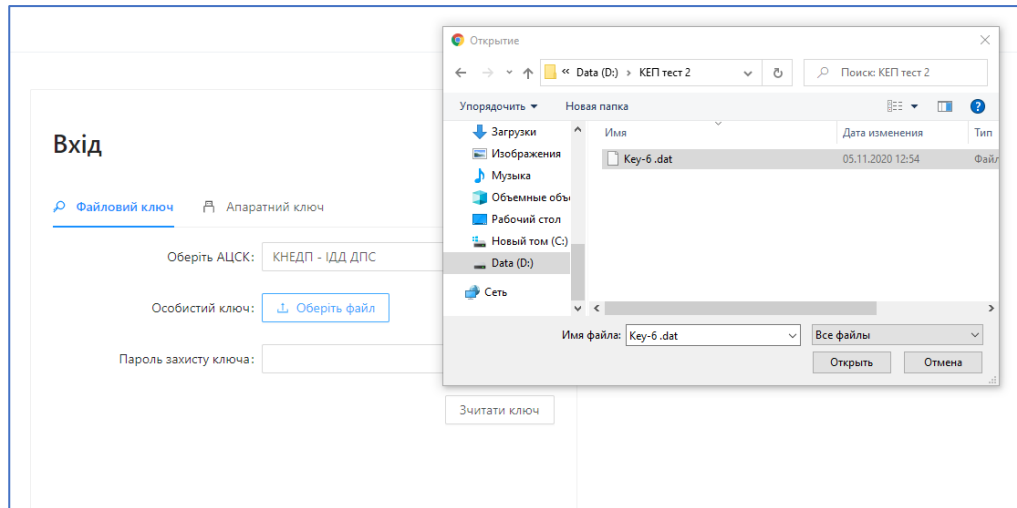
Вхід

Файловий ключ   Апаратний ключ

Оберіть АЦСК: КНЕДП - ІДД ДПС

Особистий ключ: Оберіть файл

Пароль захисту ключа:

Зчитати ключ

Открытие

« Data (D:) › КЕП тест 2

Поиск: КЕП тест 2

Упорядочить ▾   Новая папка

Загрузки
Изображения
Музыка
Объемные объ
Рабочий стол
Новый том (C:)
Data (D:)
Сеть

| Имя | Дата изменения | Тип |
|---|---|---|
| Key-6 .dat | 05.11.2020 12:54 | Файл |

Имя файла: Key-6 .dat

Все файлы

Открыть   Отмена